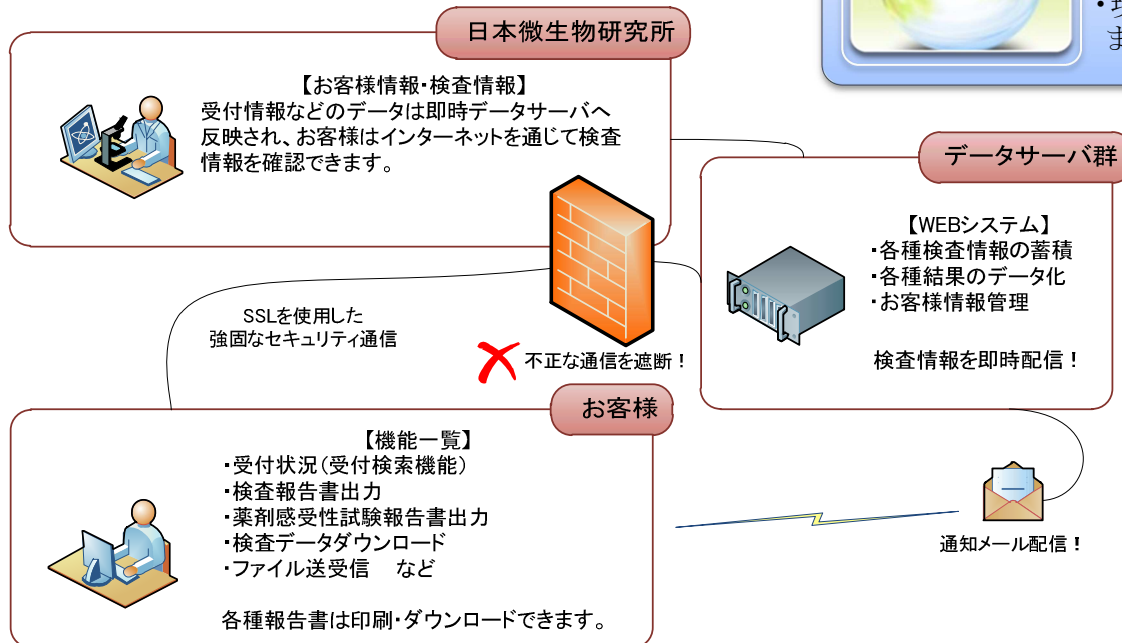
・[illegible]
ま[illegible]

日本微生物研究所

【お客様情報・検査情報】
受付情報などのデータは即時データサーバへ反映され、お客様はインターネットを通じて検査情報を確認できます。

データサーバ群

【WEBシステム】
・各種検査情報の蓄積
・各種結果のデータ化
・お客様情報管理

検査情報を即時配信！

SSLを使用した
強固なセキュリティ通信

不正な通信を遮断！

お客様

【機能一覧】
・受付状況(受付検索機能)
・検査報告書出力
・薬剤感受性試験報告書出力
・検査データダウンロード
・ファイル送受信　など

各種報告書は印刷・ダウンロードできます。

通知メール配信！